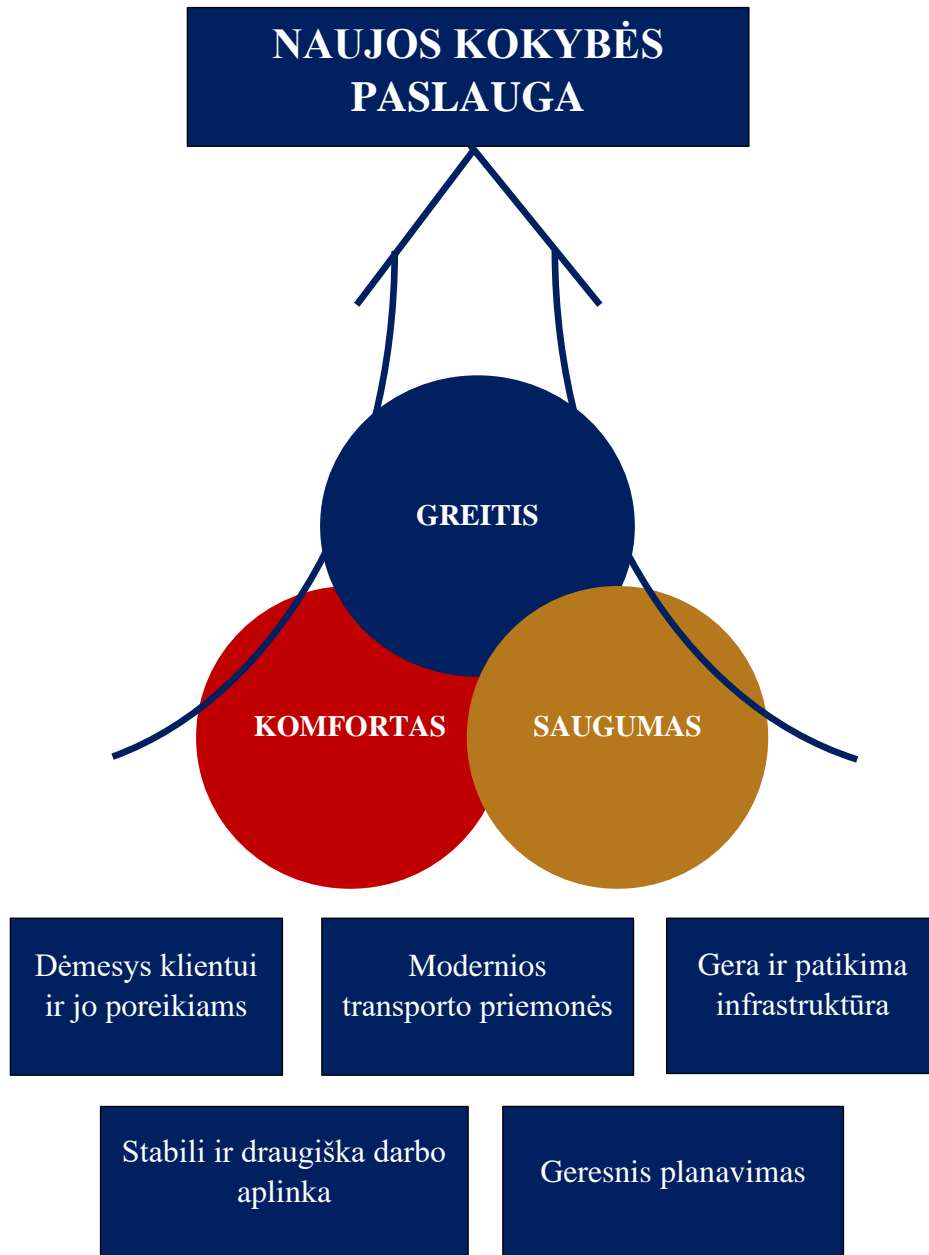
NAUJOS KOKYBĖS PASLAUGA

GREITIS

KOMFORTAS

SAUGUMAS

Dėmesys klientui ir jo poreikiams

Modernios transporto priemonės

Gera ir patikima infrastruktūra

Stabili ir draugiška darbo aplinka

Geresnis planavimas